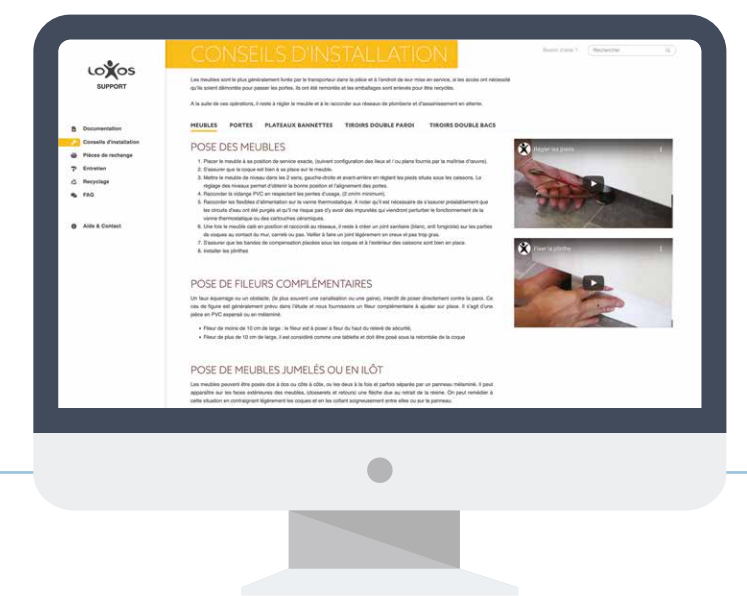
LOXOS
SUPPORT

Documentation
Conseils d'installation
Pièces de rechange
Entretien
Recyclage
FAQ

Aide & Contact

CONSEILS D'INSTALLATION

Besoin d'aide ? Rechercher

Les meubles sont le plus généralement livrés par le transporteur dans la pièce et à l'endroit de leur mise en service, si les accès ont nécessité qu'ils soient démontés pour passer les portes, ils ont été remontés et les emballages sont enlevés pour être recyclés.

A la suite de ces opérations, il reste à régler le meuble et à le raccorder aux réseaux de plomberie et d'assainissement en attente.

MEUBLES PORTES PLATEAUX BANNETTES TIROIRS DOUBLE PAROI TIROIRS DOUBLE BACS

POSE DES MEUBLES

1. Placer le meuble à sa position de service exacte, (suivant configuration des lieux et / ou plans fournis par la maîtrise d'œuvre).
2. S'assurer que la coque est bien à sa place sur le meuble.
3. Mettre le meuble de niveau dans les 2 sens, gauche-droite et avant-arrière en réglant les pieds situés sous les caissons. Le réglage des niveaux permet d'obtenir la bonne position et l'alignement des portes.
4. Raccorder la vidange PVC en respectant les pentes d'usage, (2 cm/m minimum).
5. Raccorder les flexibles d'alimentation sur la vanne thermostatique. A noter qu'il est nécessaire de s'assurer préalablement que les circuits d'eau ont été purgés et qu'il ne risque pas d'y avoir des impuretés qui viendront perturber le fonctionnement de la vanne thermostatique ou des cartouches céramiques.
6. Une fois le meuble calé en position et raccordé au réseaux, il reste à créer un joint sanitaire (blanc, anti fongicide) sur les parties de coques au contact du mur, carrelé ou pas. Veiller à faire un joint légèrement en creux et pas trop gras.
7. S'assurer que les bandes de compensation placées sous les coques et à l'extérieur des caissons sont bien en place.
8. Installer les plinthes.

Régler les pieds

Fixer la plinthe

POSE DE FILEURS COMPLÉMENTAIRES

Un faux équerrage ou un obstacle, (le plus souvent une canalisation ou une gaine), interdit de poser directement contre la paroi. Ce cas de figure est généralement prévu dans l'étude et nous fournissons un fileur complémentaire à ajuster sur place. Il s'agit d'une pièce en PVC expansé ou en mélaminé.

• Fileur de moins de 10 cm de large : le fileur est à poser à fleur du haut du relevé de sécurité,
• Fileur de plus de 10 cm de large, il est considéré comme une tablette et doit être posé sous la retombée de la coque

POSE DE MEUBLES JUMELÉS OU EN ILÔT

Les meubles peuvent être posés dos à dos ou côte à côte, ou les deux à la fois et parfois séparés par un panneau mélaminé. Il peut apparaître sur les faces extérieures des meubles, (dosserets et retours) une flèche due au retrait de la résine. On peut remédier à cette situation en contraignant légèrement les coques et en les collant soigneusement entre elles ou sur le panneau.